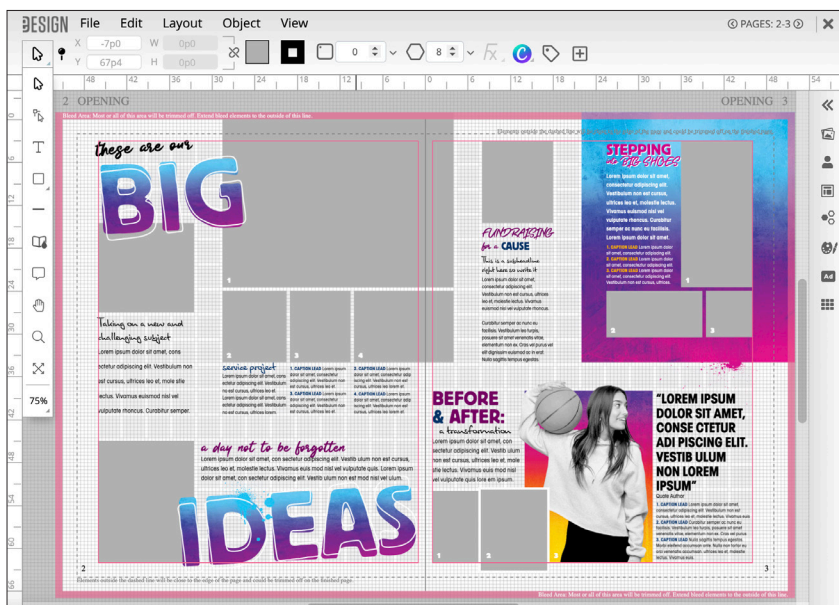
DESIGN File Edit Layout Object View

PAGES: 2-3

X -7p0 W 0p0
Y 67p4 H 0p0

0 8

75%

2 OPENING

OPENING 3

Bleed Area: Most or all of this area will be trimmed off. Extend bleed elements to the outside of this line.

these are our BIG

Taking on a new and challenging subject

Lorem ipsum dolor sit amet, cons ectetur adipiscing elit. Vestibulum non est cursus, ultrices leo et, mole stie lectus. Vivamus euismod nisl vel vulputate rhoncus. Curabitur semper.

service project

1. CAPTION LEAD

2. CAPTION LEAD

3. CAPTION LEAD

4. CAPTION LEAD

a day not to be forgotten

Lorem ipsum dolor sit amet, con sectetur adipiscing elit. Vestib ulum non est cursus, ultrices leo et, molestie lectus. Vivamus euis mod nisl vel vulputate quis. Lorem ipsum dolor sit amet, con sectetur adipiscing elit. Vestib ulum non est mod nisl vel vulpu.

IDEAS

FUNDRAISING for a CAUSE

This is a subheadline right here so write it

Lorem ipsum dolor sit amet, consectetur adipiscing elit. Vestibulum non est cursus, ultrices leo et, molestie lectus. Vivamus euismod nisl vel vulputate rhoncus.

Curabitur semper ac nunc eu facilisis. Vestibulum leo turpis, posuere sit amet venenatis vitae, elementum non ex. Cras vel purus vel elit dignissim euismod ac in erat. Nulla sagittis tempus egestas.

STEPPING into BIG SHOES

Lorem ipsum dolor sit amet, consectetur adipiscing elit. Vestibulum non est cursus, ultrices leo et, molestie lectus. Vivamus euismod nisl vel vulputate rhoncus. Curabitur semper ac nunc eu facilisis.

1. CAPTION LEAD

2. CAPTION LEAD

3. CAPTION LEAD

BEFORE & AFTER:

a transformation

Lorem ipsum dolor sit amet, con sectetur adipiscing elit. Vestib ulum non est cursus, ultrices leo et, molestie lectus. Vivamus euis mod nisl vel vulputate quis. Lorem ipsum dolor sit amet.

“LOREM IPSUM DOLOR SIT AMET, CONSE CTETUR ADI PISCING ELIT. VESTIB ULUM NON LOREM IPSUM”

Quote Author

1. CAPTION LEAD

2. CAPTION LEAD

3. CAPTION LEAD

2

3

Elements outside the dashed line will be close to the edge of the page and could be trimmed off on the finished page.

Bleed Area: Most or all of this area will be trimmed off. Extend bleed elements to the outside of this line.